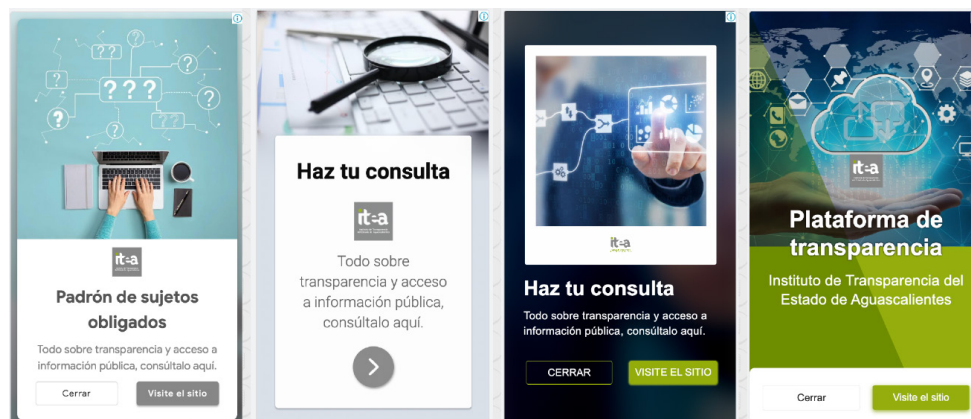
??? ? ? ? ? ? ?

it-a

Padrón de sujetos obligados

Todo sobre transparencia y acceso a información pública, consúltalo aquí.

Cerrar

Visite el sitio

Haz tu consulta

it-a

Todo sobre transparencia y acceso a información pública, consúltalo aquí.

it-a

Haz tu consulta

Todo sobre transparencia y acceso a información pública, consúltalo aquí.

CERRAR

VISITE EL SITIO

it-a

Plataforma de transparencia

Instituto de Transparencia del Estado de Aguascalientes

Cerrar

Visite el sitio